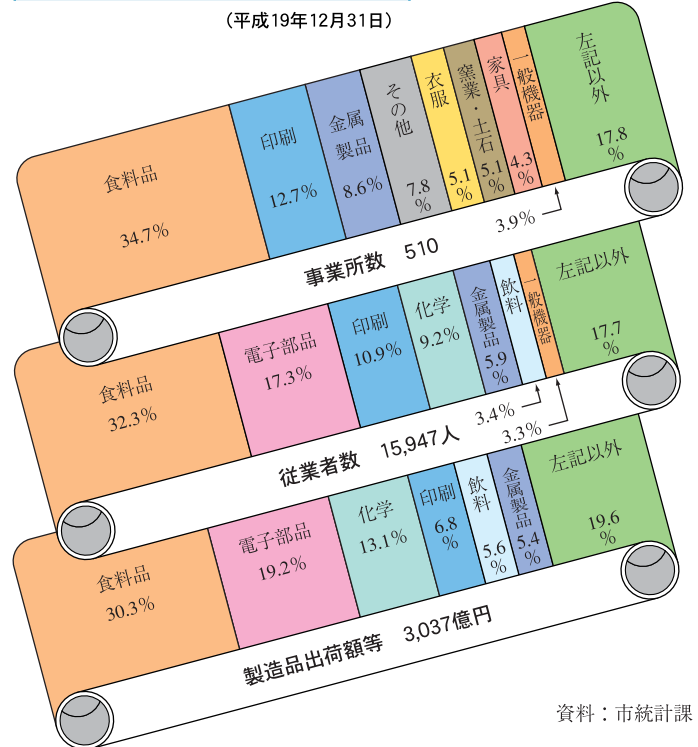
（平成19年12月31日）

食料品 34.7%
印刷 12.7%
金属製品 8.6%
その他 7.8%
衣服 5.1%
窯業・土石 5.1%
家具 4.3%
一般機器 3.9%
左記以外 17.8%
事業所数　510

食料品 32.3%
電子部品 17.3%
印刷 10.9%
化学 9.2%
金属製品 5.9%
飲料 3.4%
一般機器 3.3%
左記以外 17.7%
従業者数　15,947人

食料品 30.3%
電子部品 19.2%
化学 13.1%
印刷 6.8%
飲料 5.6%
金属製品 5.4%
左記以外 19.6%
製造品出荷額等　3,037億円

資料：市統計課